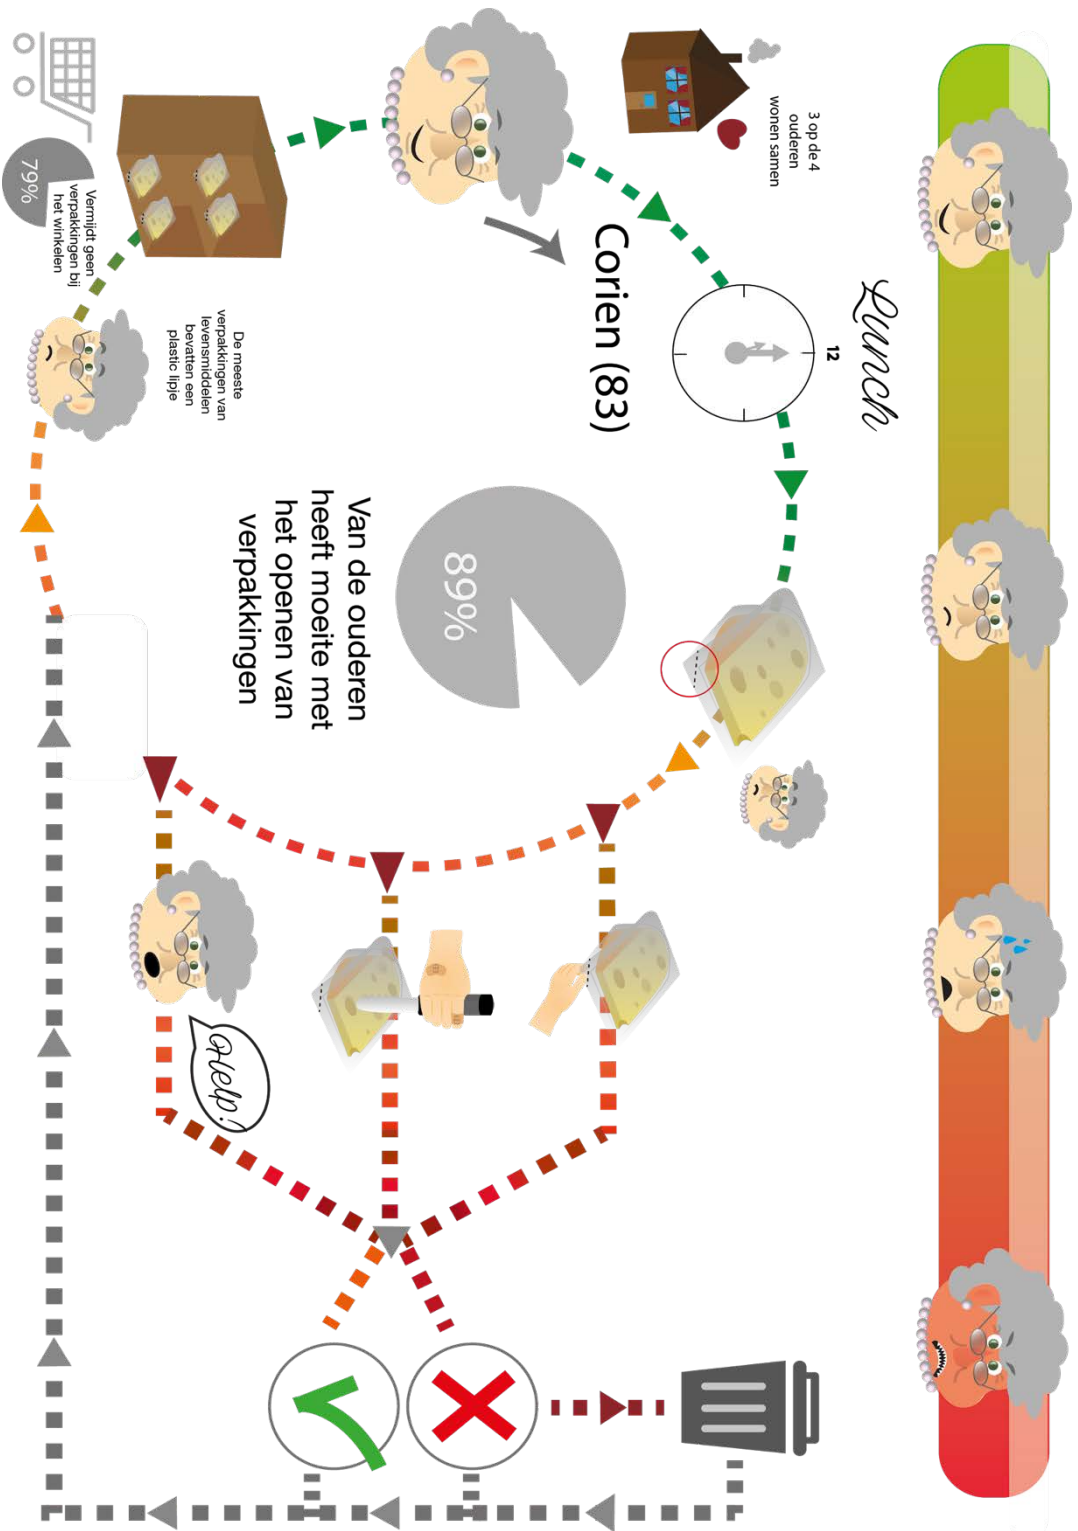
Lunch

12

3 op de 4 ouderen wonen samen

Corien (83)

79%

Vermijdt geen verpakkingen bij het winkelen

De meeste verpakkingen van levensmiddelen bevatten een plastic lipje

89%

Van de ouderen heeft moeite met het openen van verpakkingen

Help!